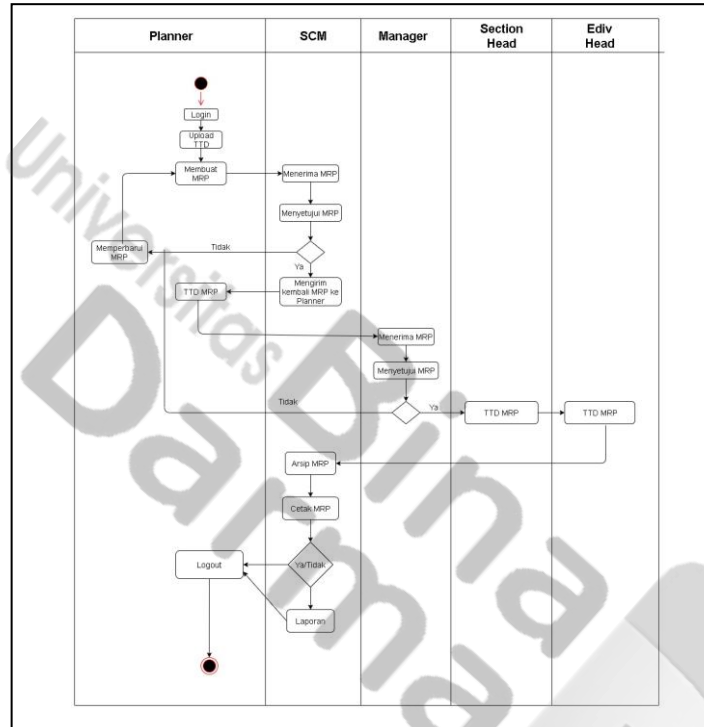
| Planner | SCM | Manager | Section Head | Ediv Head |
|---|---|---|---|---|

Login

Upload TTD

Membuat MRP

Menerima MRP

Menyetujui MRP

Memperbarui MRP

Tidak

Ya

Mengirim kembali MRP ke Planner

TTD MRP

Menerima MRP

Menyetujui MRP

Tidak

Ya

TTD MRP

TTD MRP

Arsip MRP

Cetak MRP

Logout

Ya/Tidak

Laporan

Universitas Bina Darma